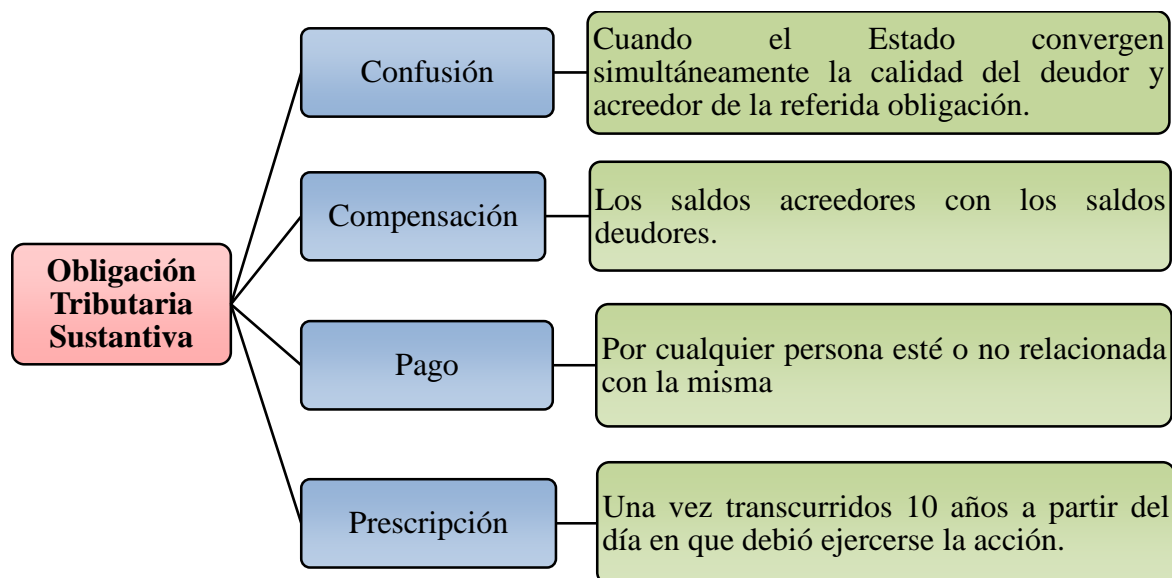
Obligación Tributaria Sustantiva

Confusión

Cuando el Estado convergen simultáneamente la calidad del deudor y acreedor de la referida obligación.

Compensación

Los saldos acreedores con los saldos deudores.

Pago

Por cualquier persona esté o no relacionada con la misma

Prescripción

Una vez transcurridos 10 años a partir del día en que debió ejercerse la acción.